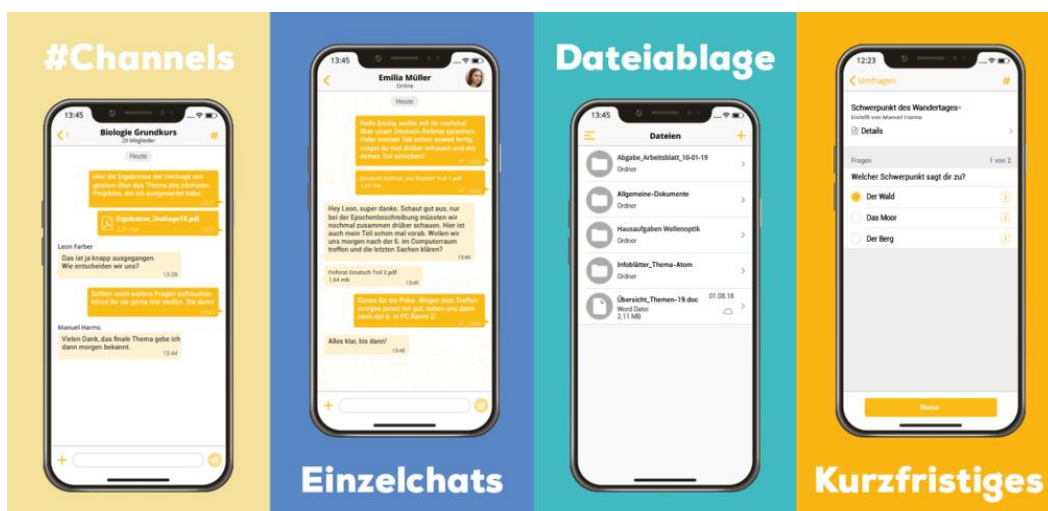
#Channels

13:45

Biologie Grundkurs
29 Mitglieder

Heute

Hier die Ergebnisse der Umfrage von gestern über das Thema des nächsten Projektes, die ich ausgewertet habe.

Ergebnisse_Umfrage10.pdf

Leon Farber
Das ist ja knapp ausgegangen. Wie entscheiden wir uns?
13:28

Sollten noch weitere Fragen aufkommen könnt ihr sie gerne hier stellen. Bis dann!

Manuel Harms
Vielen Dank, das finale Thema gebe ich dann morgen bekannt.
13:44

Einzelchats

13:45

Emilia Müller
Online

Heute

Hallo Emilia, wollte mit dir nochmal über unser Deutsch-Referat sprechen. Habe meinen Teil schon soweit fertig, magst du mal drüber schauen und mir deinen Teil schicken?

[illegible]

Hey Leon, super danke. Schaut gut aus, nur bei der Epochenbeschreibung müssten wir nochmal zusammen drüber schauen. Hier ist auch mein Teil schon mal vorab. Wollen wir uns morgen nach der 6. im Computerraum treffen und die letzten Sachen klären?
13:40

Referat Deutsch Teil 2.pdf
1,54 mb
13:40

Danke für die Präsi. Wegen dem Treffen morgen passt mir gut, sehen uns dann nach der 6. in PC Raum 3!

Alles klar, bis dann!
13:46

Dateiablage

13:45

Dateien

Abgabe_Arbeitsblatt_10-01-19
Ordner

Allgemeine-Dokumente
Ordner

Hausaufgaben Wellenoptik
Ordner

Infoblätter_Thema-Atom
Ordner

Übersicht_Themen-19.doc
Word Datei
2.11 MB
01.08.18

Kurzfristiges

12:23

Umfragen

Schwerpunkt des Wandertages
Erstellt von Manuel Harms

Details

Fragen
1 von 2

Welcher Schwerpunkt sagt dir zu?

Der Wald

Das Moor

Der Berg

Weiter